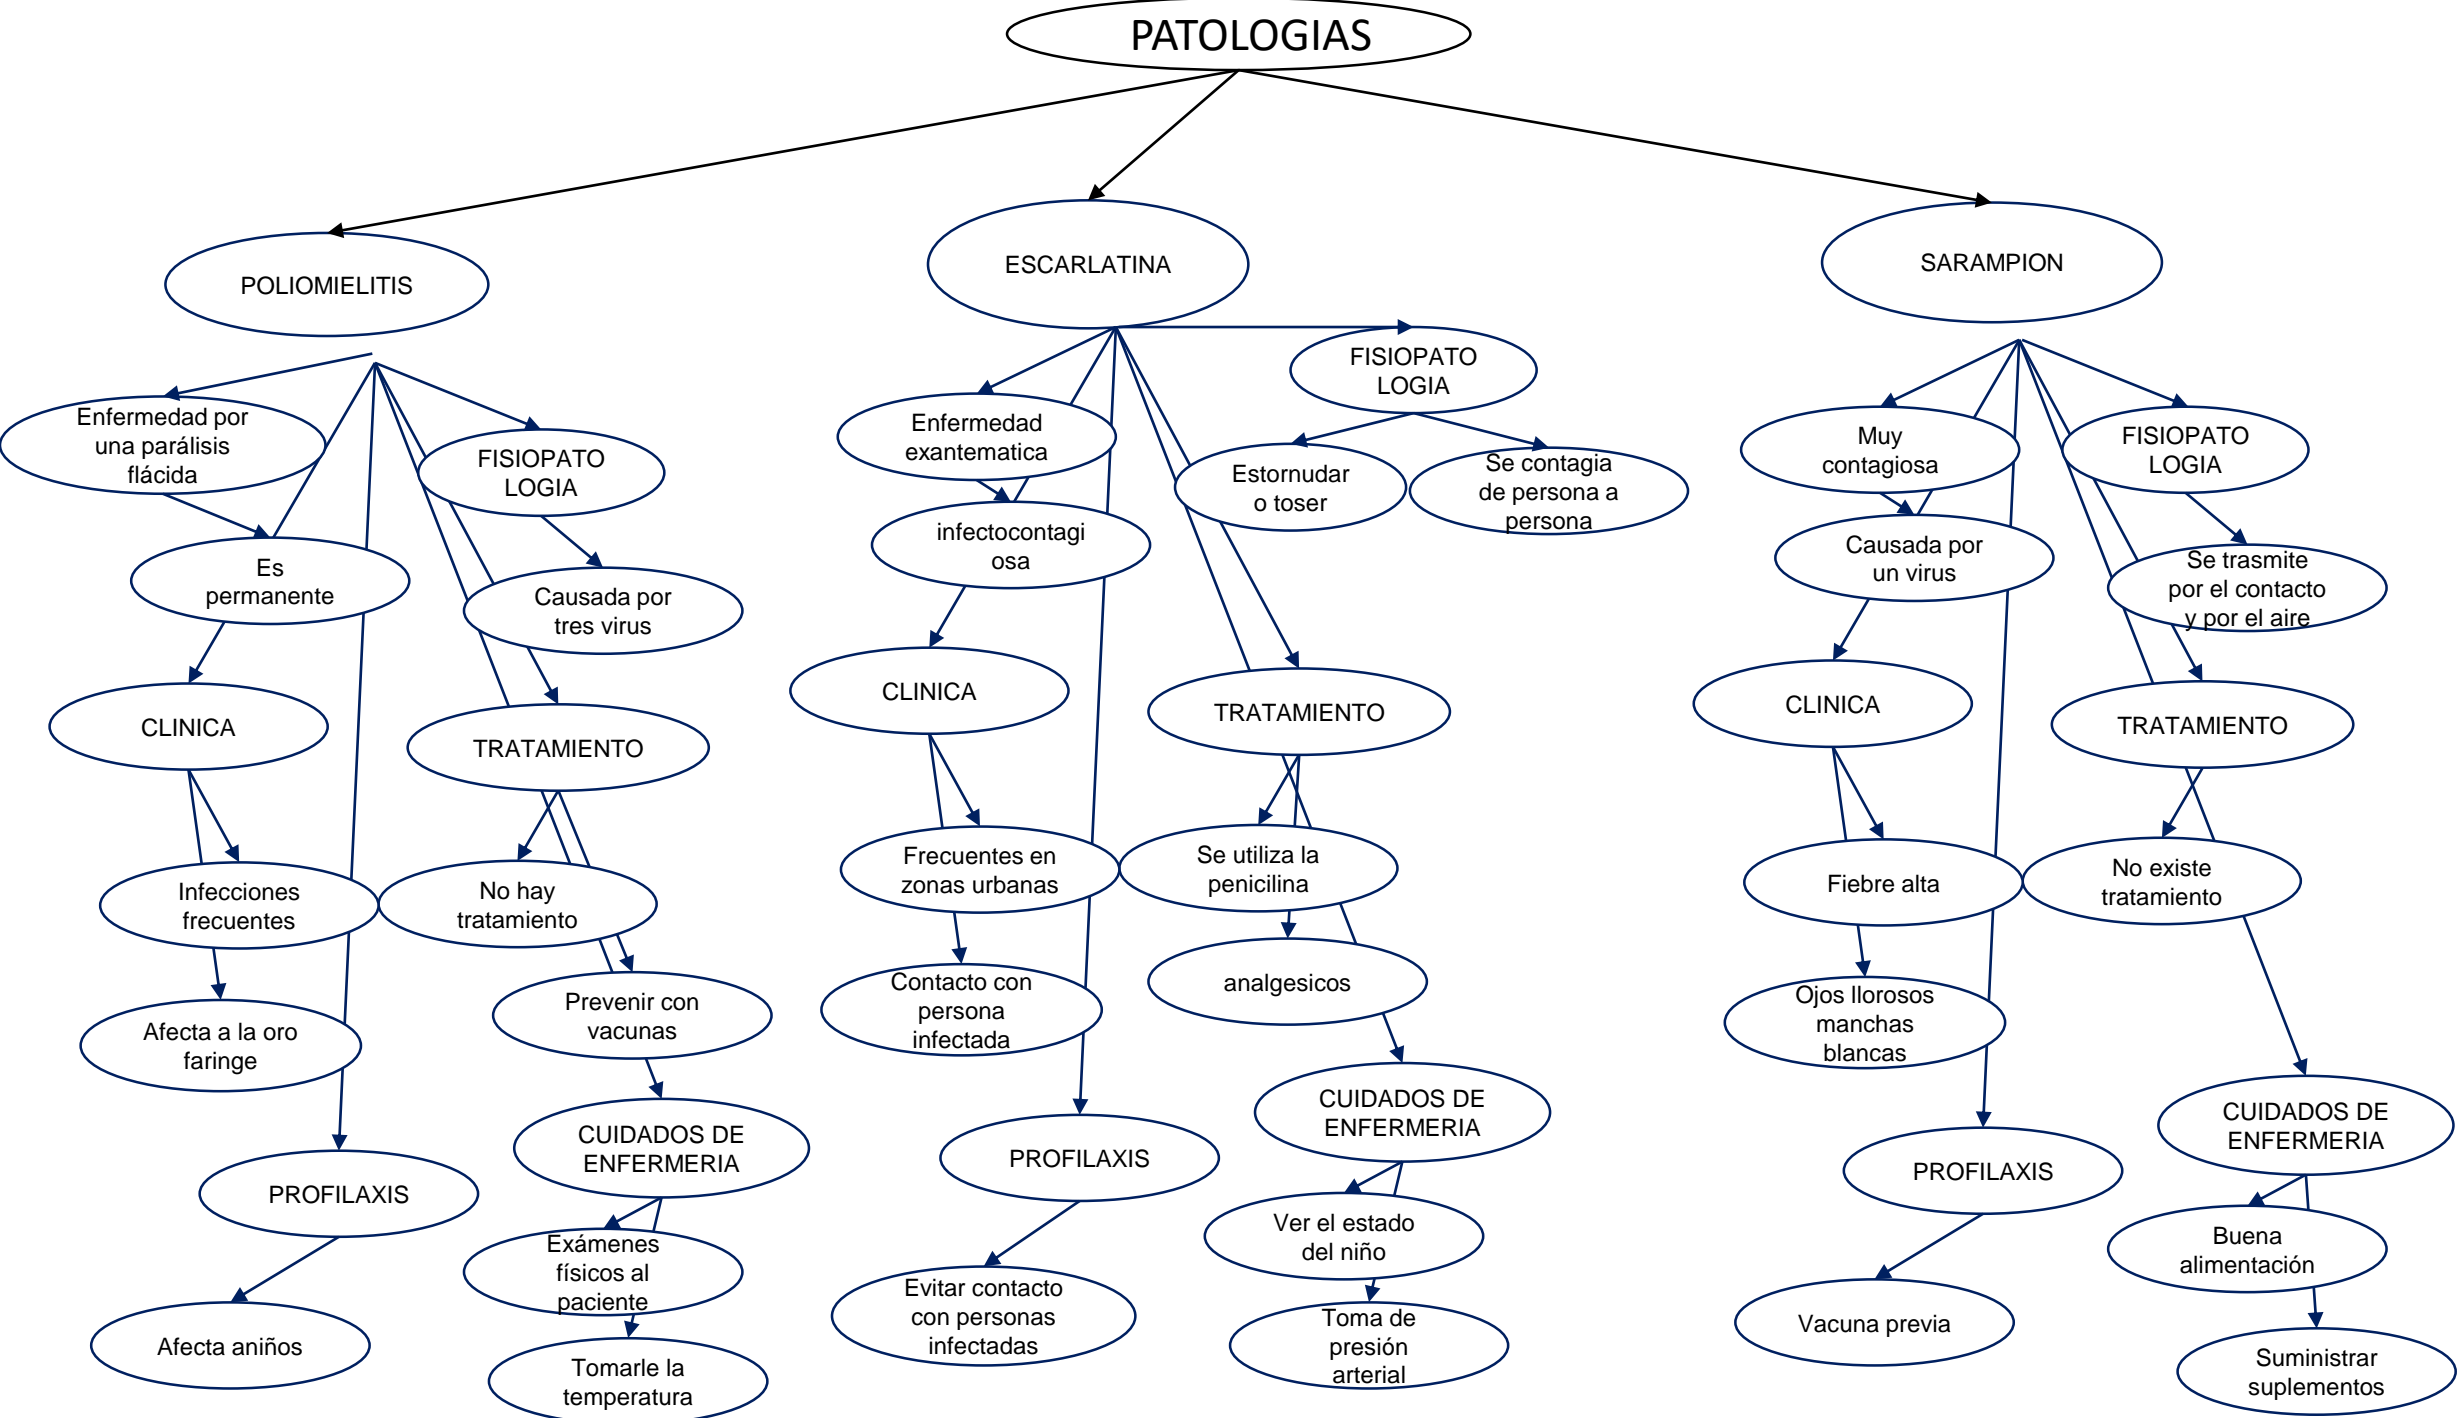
PATOLOGIAS

POLIOMIELITIS

Enfermedad por una parálisis flácida

FISIOPATO LOGIA

Es permanente

Causada por tres virus

CLINICA

TRATAMIENTO

Infecciones frecuentes

No hay tratamiento

Afecta a la oro faringe

Prevenir con vacunas

CUIDADOS DE ENFERMERIA

PROFILAXIS

Exámenes físicos al paciente

Afecta aniños

Tomarle la temperatura

ESCARLATINA

FISIOPATO LOGIA

Enfermedad exantematica

Estornudar o toser

Se contagia de persona a persona

infectocontagiosa

CLINICA

TRATAMIENTO

Frecuentes en zonas urbanas

Se utiliza la penicilina

Contacto con persona infectada

analgesicos

CUIDADOS DE ENFERMERIA

PROFILAXIS

Ver el estado del niño

Evitar contacto con personas infectadas

Toma de presión arterial

SARAMPION

Muy contagiosa

FISIOPATO LOGIA

Causada por un virus

Se trasmite por el contacto y por el aire

CLINICA

TRATAMIENTO

Fiebre alta

No existe tratamiento

Ojos llorosos manchas blancas

CUIDADOS DE ENFERMERIA

PROFILAXIS

Buena alimentación

Vacuna previa

Suministrar suplementos